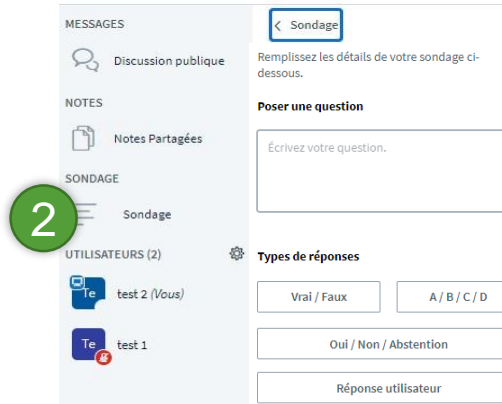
MESSAGES

Discussion publique

NOTES

Notes Partagées

SONDAGE

2

Sondage

UTILISATEURS (2)

Te test 2 (Vous)

Te test 1

< Sondage

Remplissez les détails de votre sondage ci-dessous.

Poser une question

Écrivez votre question.

Types de réponses

Vrai / Faux

A / B / C / D

Oui / Non / Abstention

Réponse utilisateur